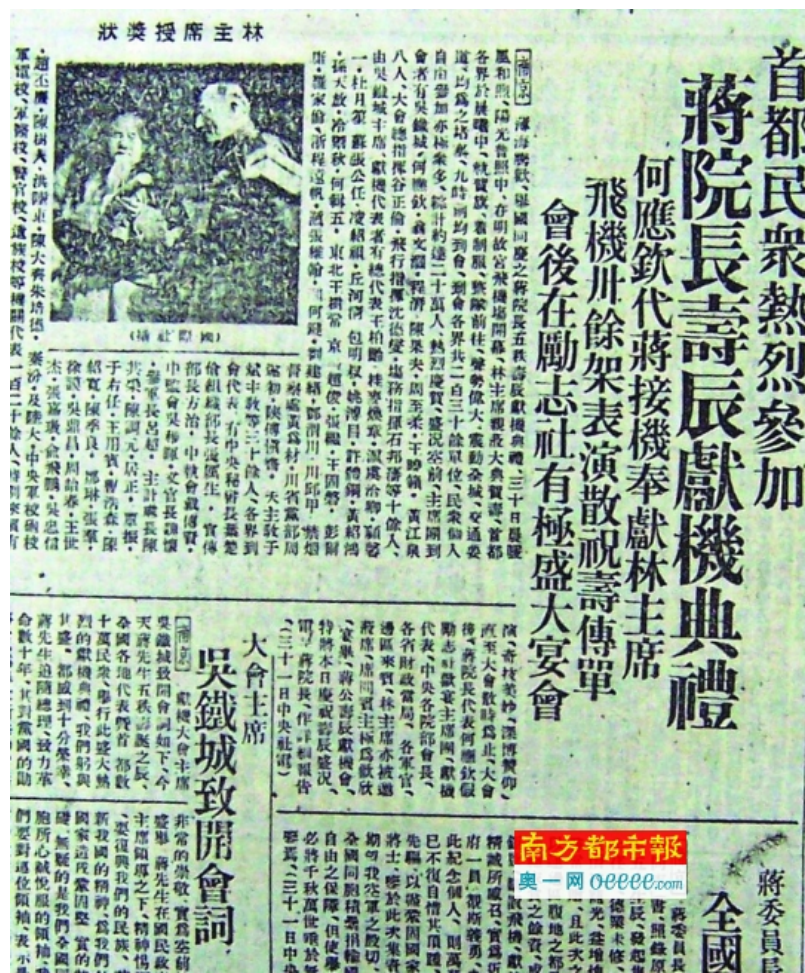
首都民衆熱烈參加
蔣院長壽辰獻機典禮
何應欽代蔣接機奉獻林主席
飛機卅餘架表演散祝壽傳單
會後在勵志社有極盛大宴會

林主席授獎狀

（國際社攝）

【中央社】渾海歡欣，舉國同慶之蔣院長五秩壽辰獻機典禮，三十日晨曦風和，日麗，陽光普照中，在明故宮飛機場舉行，林主席親臨大典，首都各界於晨曦中，紛紛前往，參加典禮，盛況空前，九時許即到會，到會者共二百三十餘單位，民衆個人自由參加者極多，總計約達二十萬人，熱烈慶賀，盛況空前，主席團到會者有吳鐵城，何應欽，孫科，張群，陳果夫，周至柔，于右任等十餘人，大會總指揮谷正綱，飛行指揮沈德燮，機場指揮石邦藩等十餘人，由吳鐵城主席，獻機代表者有總代表王柏齡，林蔚，朱家驊，谷正綱，杜月笙，錢新之，虞洽卿，丘漢平，包明叔，姚傳昌，許紹棣，黃紹竑，張天放，徐寄廎，程滄波，潘公展，東北干部會，趙俊，福慶，丁鼎，彭醇士，顧家驊，蕭錚，潘宜之，何健，鄧錫侯，郭寄嶠，劉文輝，川康部隊，晉綏軍閻錫山，傅作義，大吏致于斌，主教等三十餘人，各界到會代表，有中央組織部長吳鐵城，海外部長張道藩，宣傳部長方治，中執會秘書長，中監會吳稚暉，文官長魏懷，參軍長呂超，主計處長陳其采，陳調元，居正，覃振，于右任，王用賓，謝冠生，陳紹寬，陳泰運，周佛海，張群，徐謨，吳鼎昌，周鍾嶽，王世杰，張嘉璈，翁文灝，何廉，朱家驊，孫科，魏道明，及陸大，中央軍校，軍官學校，軍需學校，兵工學校，憲兵學校，警官學校，遺族學校，首都各機關代表一百二十餘人，各界代表青年團，

演，會後由美國大使，澳洲（中）國（人）大會（敬）以（各）界（代表）及（團）體（代）表（等）致詞，蔣院長代表何應欽領受，並由各財政當局，各軍官，各代表，中央各院部會長，獻機會主席團，吳鐵城宣讀，林主席頒發，蔣院長獻機會，宴會，大會在勵志社舉行盛況，特將本日慶祝壽辰盛況，電告蔣院長，作詳細報告（三十日中央社電）

大會主席
吳鐵城致開會詞

【中央社】獻機大會主席吳鐵城致開會詞如下：今天蔣先生五秩壽辰之日，今天各國各地代表觀禮，都在歡欣鼓舞之中，全國同胞，前線將士，全國各地代表，十萬民衆，舉行此盛大熱烈的獻機典禮，我們得以參加，實在是非常的榮幸，尤其是我們所崇拜的蔣院長，數十年來，革命數十年，其對於國家民族的偉大貢獻，其對黨國的勛

非常的崇敬，實在空前盛事，蔣先生在國民政府主席領導之下，精神偉大，要復興我們的民族，新我國的精神，爲我們的國家造福，全國民衆團結一致，無疑的是我們全國同胞所衷心誠悦服的領袖，我們要對這位領袖，表示

府一員，祝賀將勇，已不復自惜其身，此紀念個人，則萬難將士，參於此次壽誕，先驅，以衛我國家，朝乃我空軍之殷切，全國同胞精忠報國，自由之保障，但使藥必將千秋萬世得以安享焉。（三十一日中央社電）

蔣委員長
全國

南方都市報
奥一网 oeeee.com